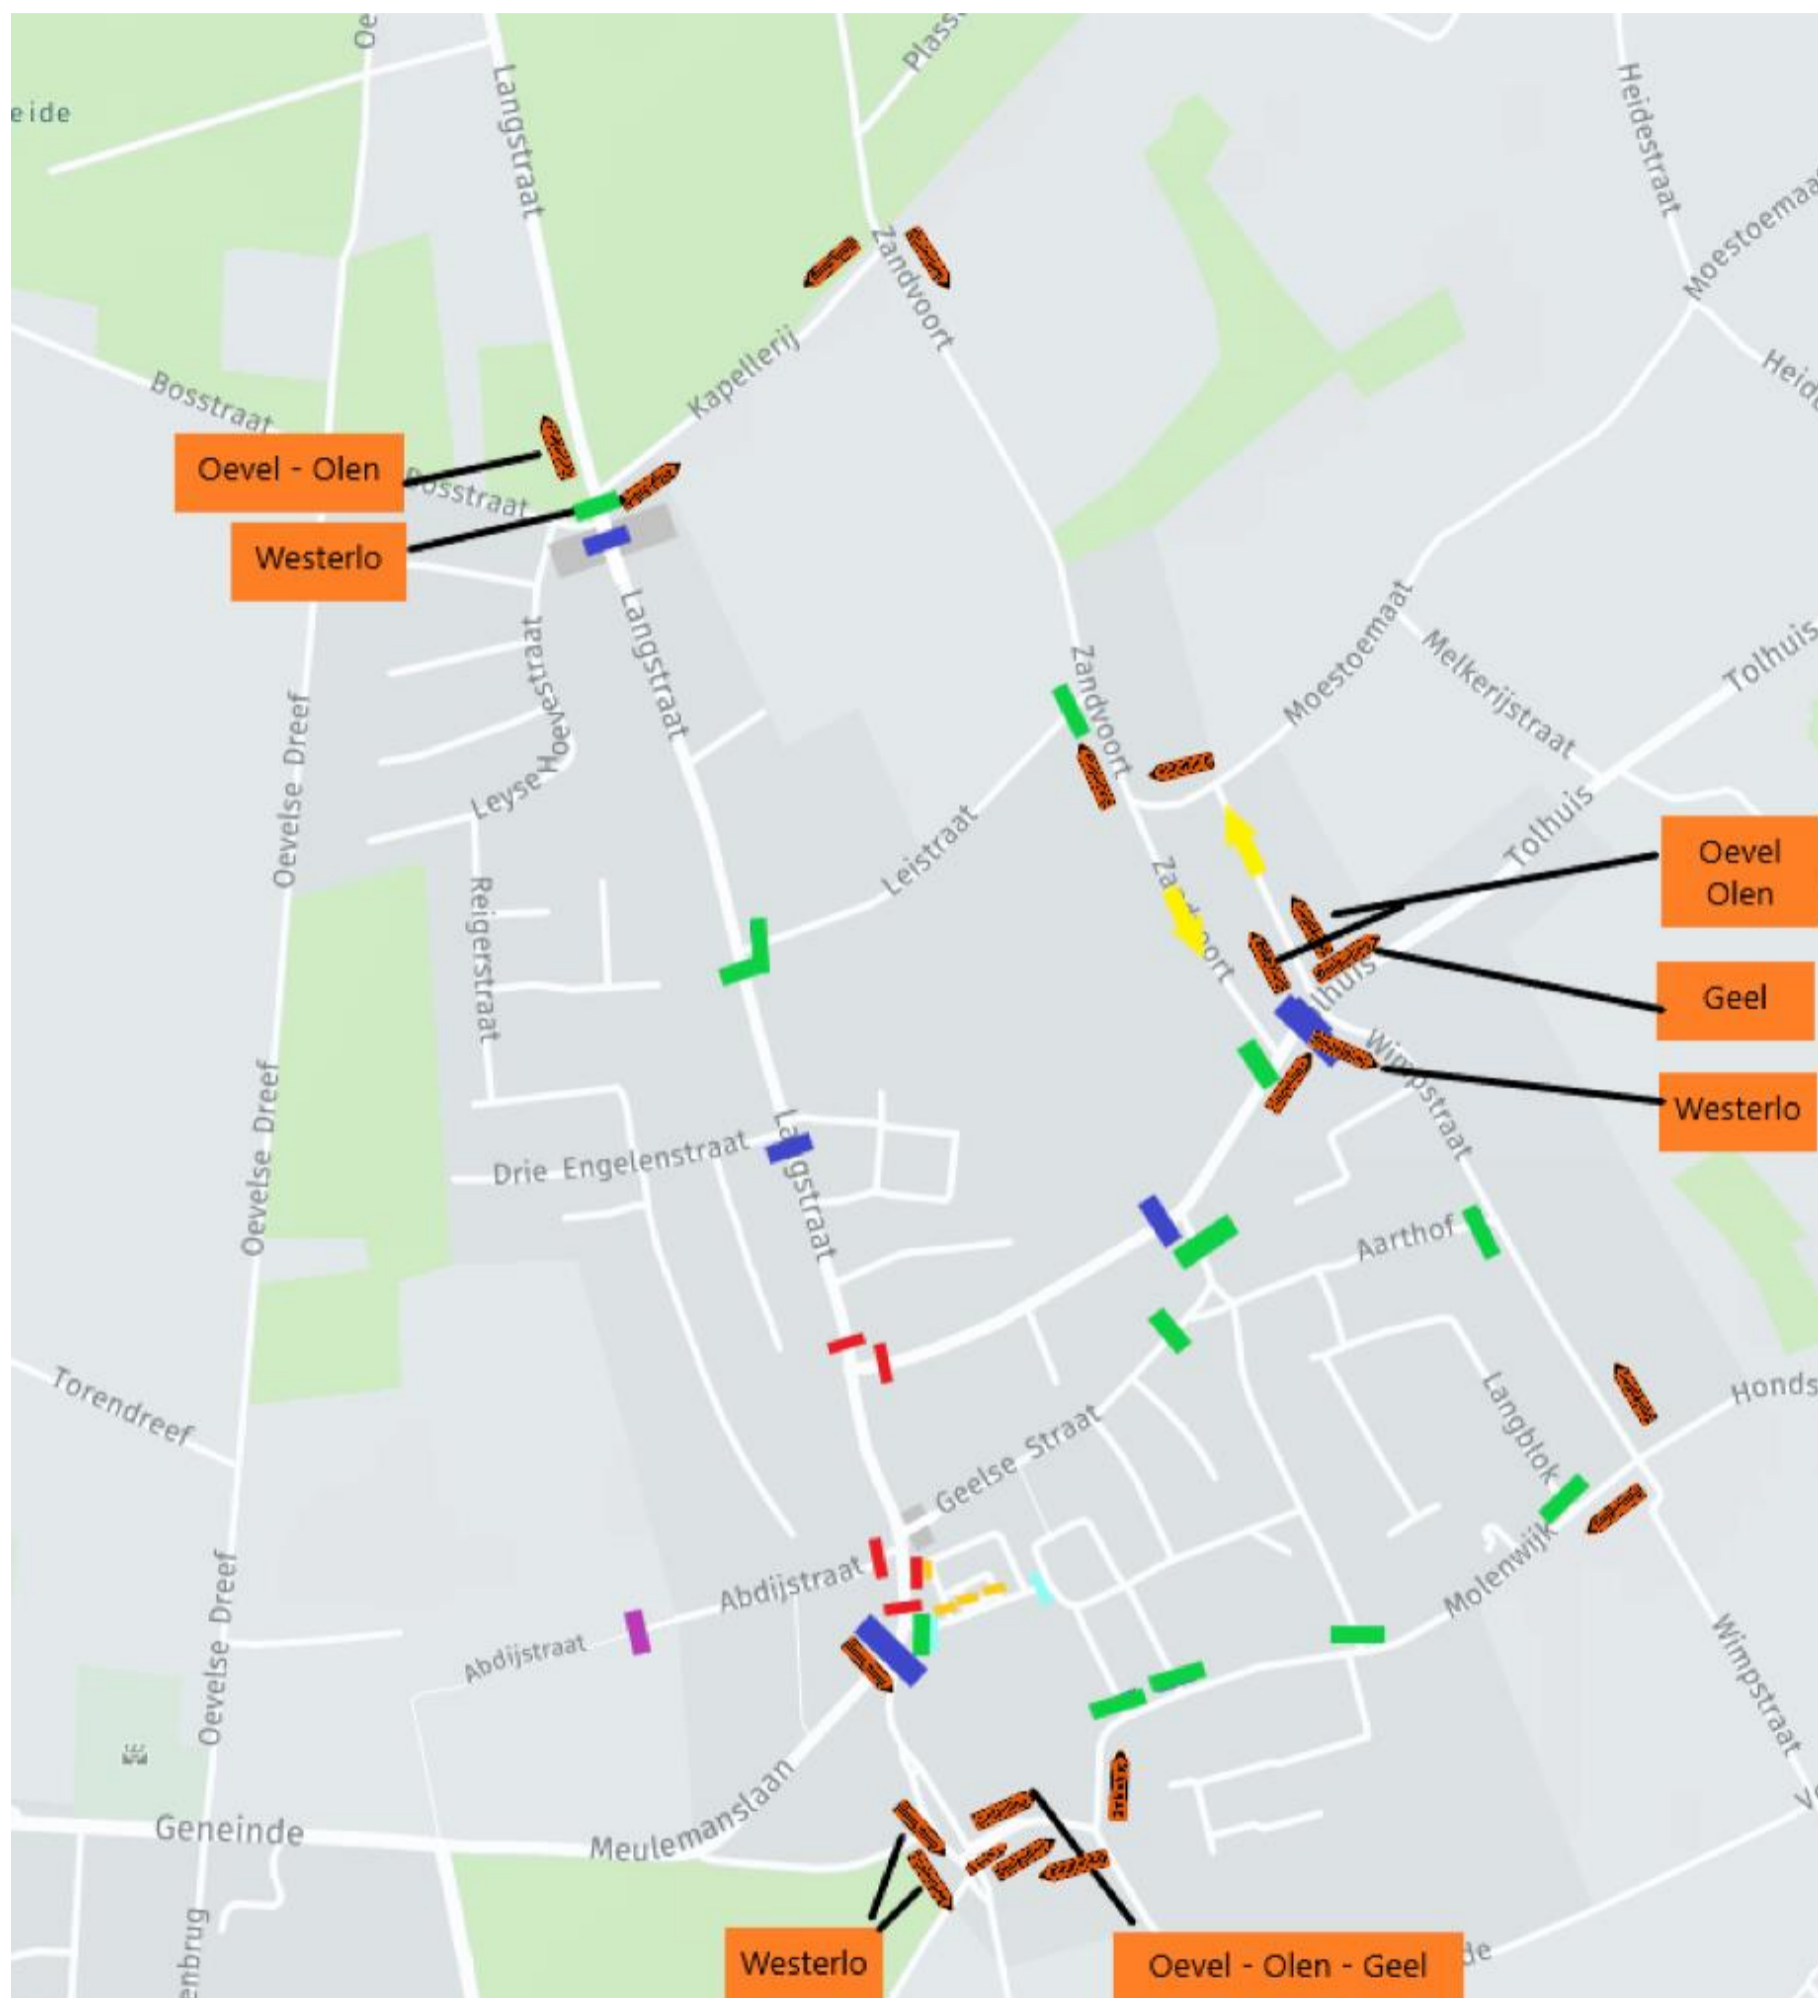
eide
Oe
Langstraat
Plass
Heidestraat
Moestoemaat
Heid
Zandvoort
Kapellerij
Bosstraat
Oevel - Olen
Bosstraat
Westerlo
Langstraat
Hoevestraat
Leyse
Oevelse Dreef
Reigerstraat
Leistraat
Zandvoort
Moestoemaat
Melkerijstraat
Tolhuis
Tolhuis
Zandvoort
Oevel Olen
Geel
Tolhuis
Wimpstraat
Westerlo
Drie Engelenstraat
Langstraat
Oevelse Dreef
Aarthof
Torendreef
Langblok
Honds
Geelse Straat
Abdijstraat
Abdijstraat
Molenwijk
Oevelse Dreef
Wimpstraat
Geneinde
Meulemanslaan
enbrug
Westerlo
Oevel - Olen - Geel
de